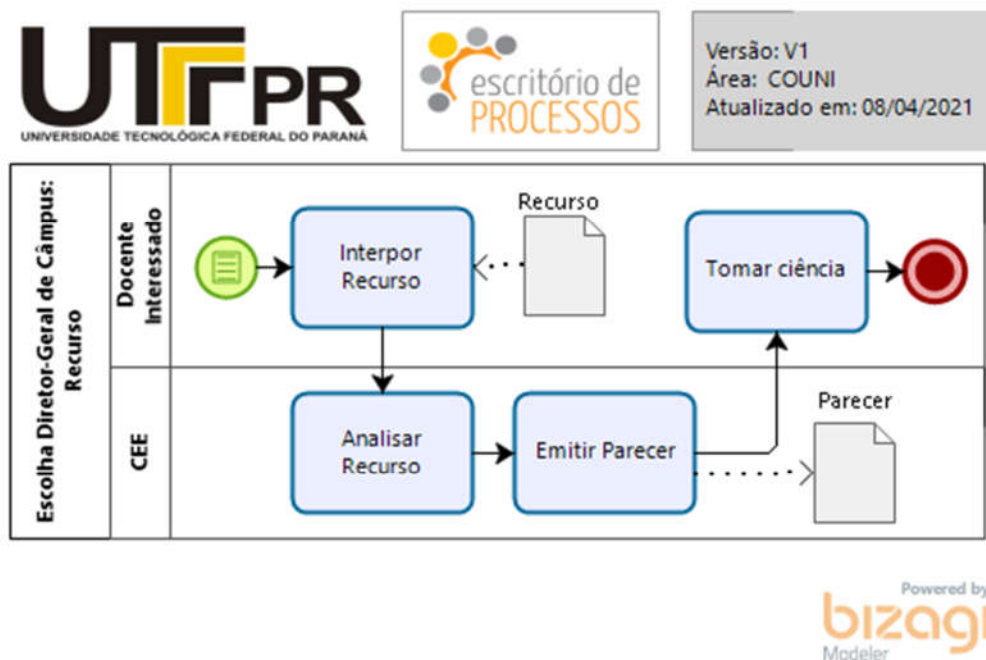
UTFPR
UNIVERSIDADE TECNOLÓGICA FEDERAL DO PARANÁ

escritório de PROCESSOS

Versão: V1
Área: COUNI
Atualizado em: 08/04/2021

Escolha Diretor-Geral de Câmpus: Recurso

Docente Interessado

Interpor Recurso

Recurso

Tomar ciência

CEE

Analisar Recurso

Emitir Parecer

Parecer

Powered by
bizagi
Modeler